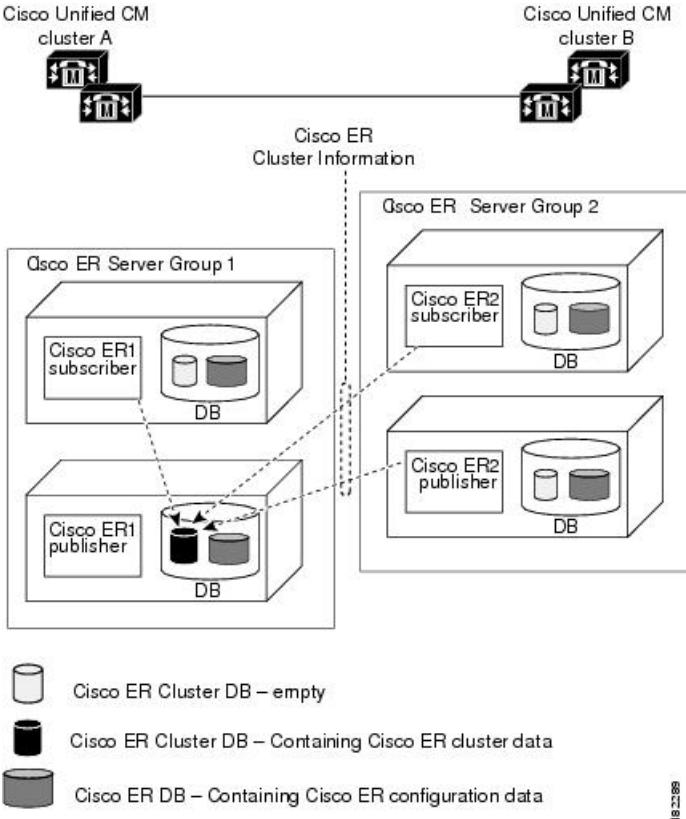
Cisco Unified CM cluster A

Cisco Unified CM cluster B

Cisco ER Cluster Information

Cisco ER Server Group 2

Cisco ER Server Group 1

Cisco ER2 subscriber

DB

Cisco ER1 subscriber

DB

Cisco ER2 publisher

DB

Cisco ER1 publisher

DB

Cisco ER Cluster DB – empty

Cisco ER Cluster DB – Containing Cisco ER cluster data

Cisco ER DB – Containing Cisco ER configuration data

182289